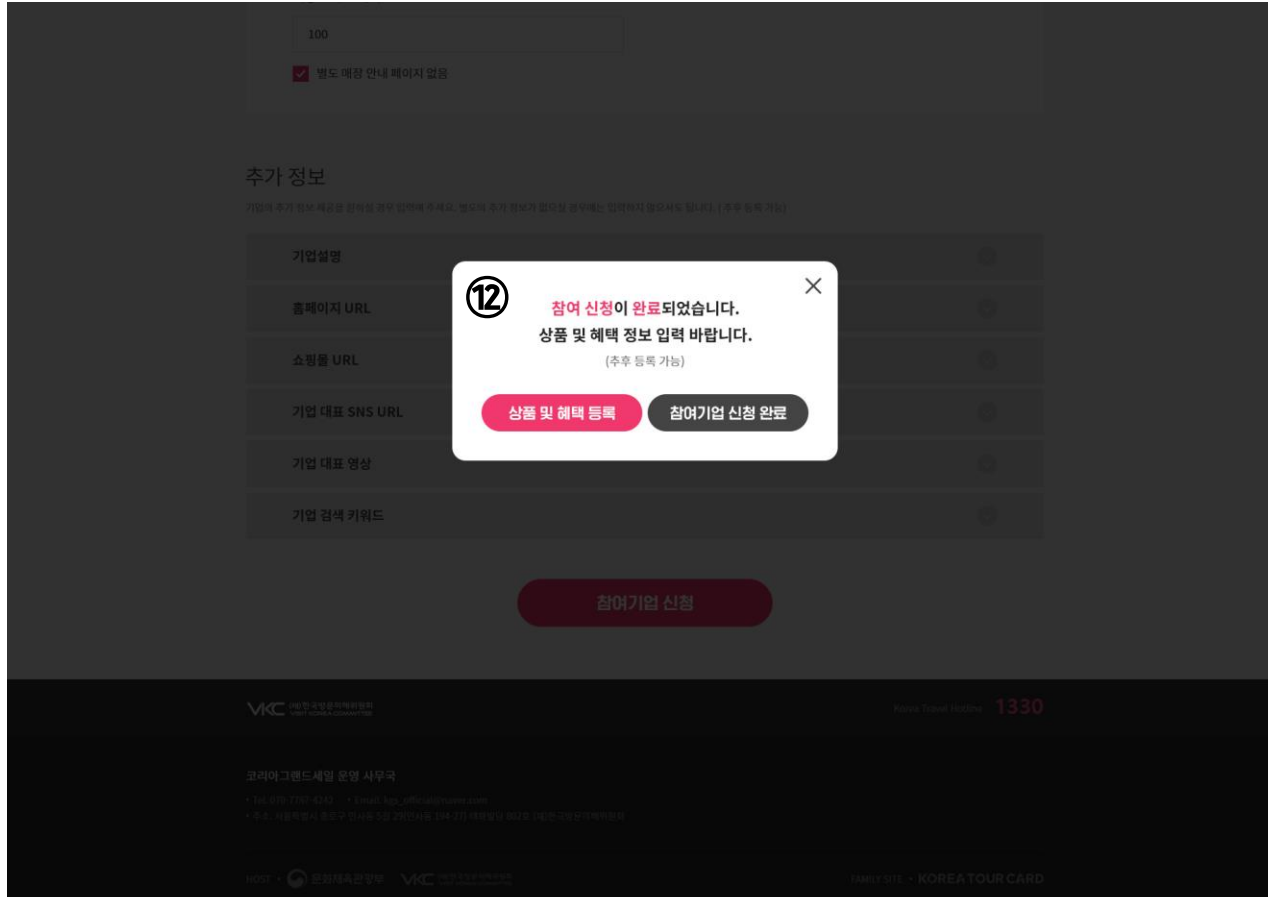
100

별도 매장 안내 페이지 없음

추가 정보

기업의 추가 정보 제공을 원하실 경우 입력해 주세요. 별도의 추가 정보가 없으실 경우에는 입력하지 않으셔도 됩니다. (추후 등록 가능)

기업설명

홈페이지 URL

쇼핑몰 URL

기업 대표 SNS URL

기업 대표 영상

기업 검색 키워드

⑫

참여 신청이 완료되었습니다.
상품 및 혜택 정보 입력 바랍니다.

(추후 등록 가능)

상품 및 혜택 등록

참여기업 신청 완료

참여기업 신청

VKC (재)한국방문위원회 VISIT KOREA COMMITTEE

Korea Travel Hotline 1330

코리아그랜드세일 운영 사무국

• Tel. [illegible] • Email. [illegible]

• 주소. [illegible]

HOST • 문화체육관광부 VKC

FAMILY SITE • KOREA TOUR CARD